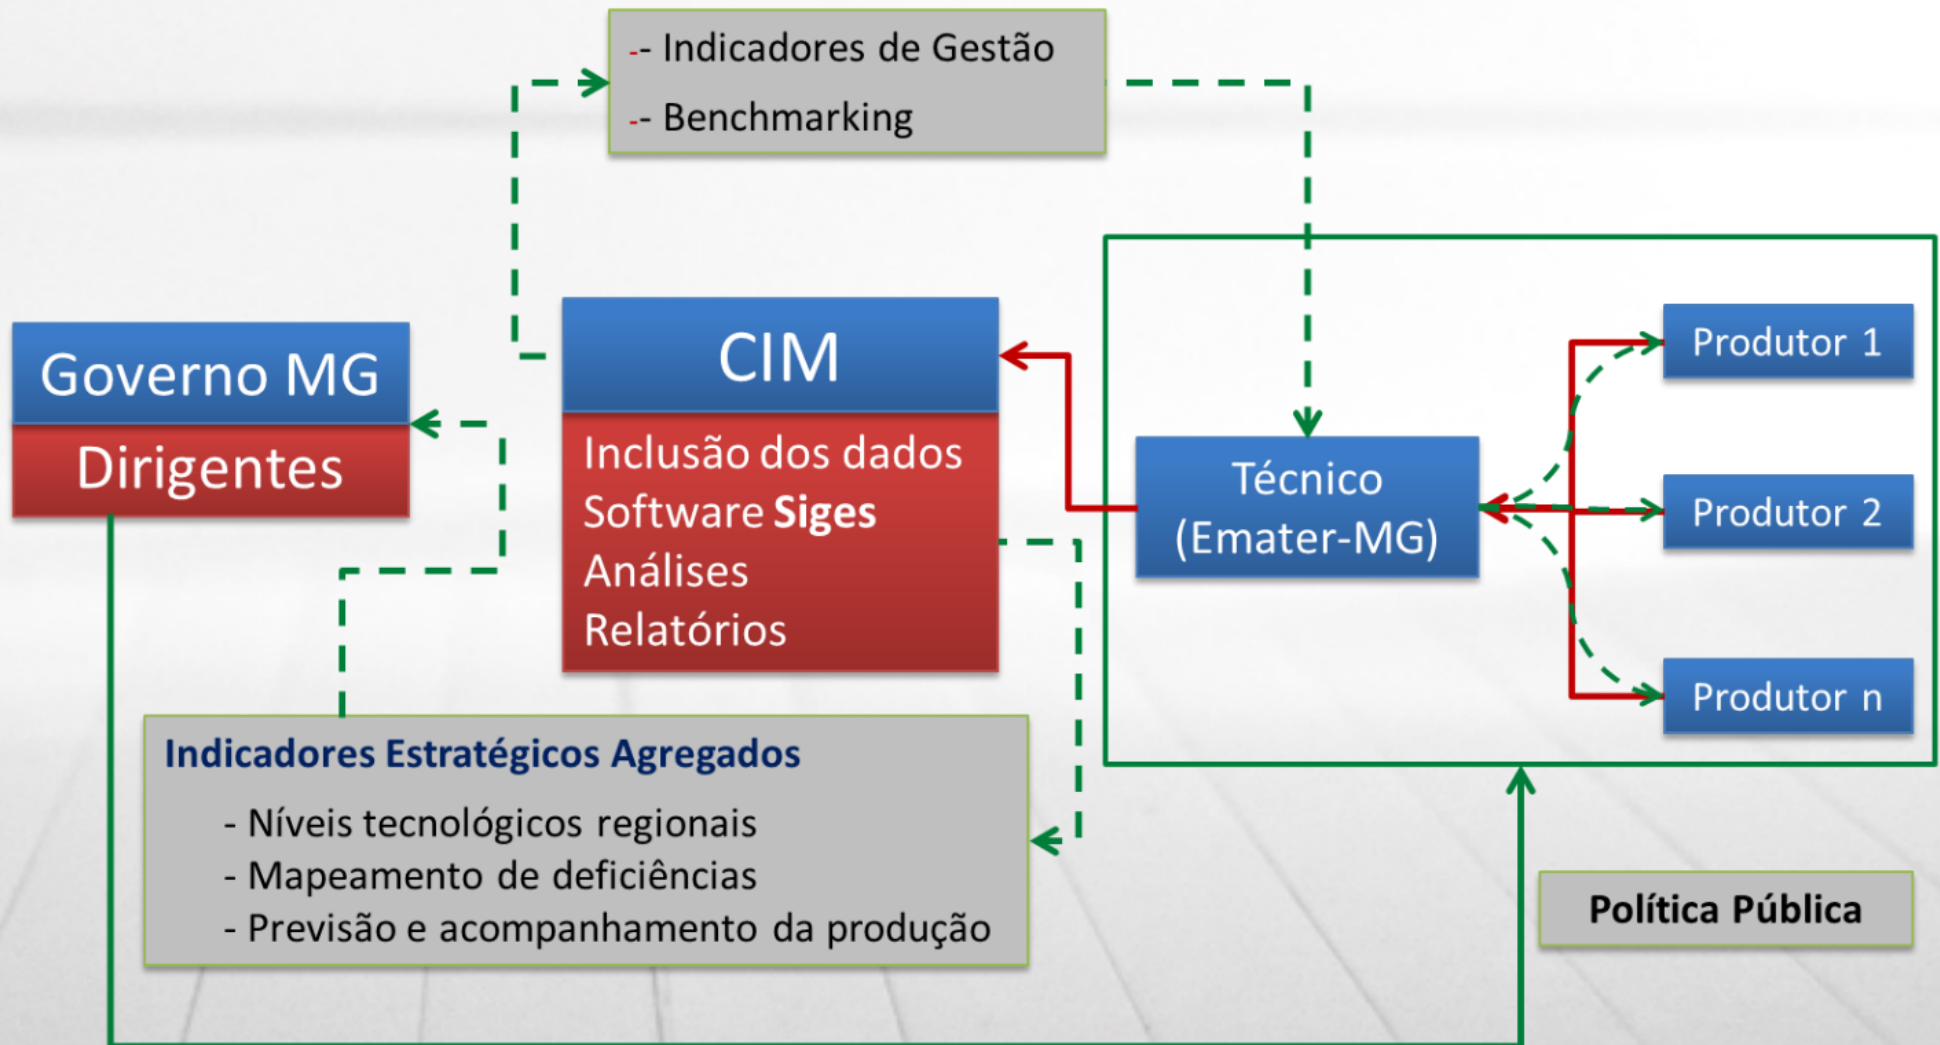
-- Indicadores de Gestão
-- Benchmarking

Governo MG
Dirigentes

CIM
Inclusão dos dados
Software **Siges**
Análises
Relatórios

Técnico (Emater-MG)

Produtor 1
Produtor 2
Produtor n

Indicadores Estratégicos Agregados
- Níveis tecnológicos regionais
- Mapeamento de deficiências
- Previsão e acompanhamento da produção

Política Pública